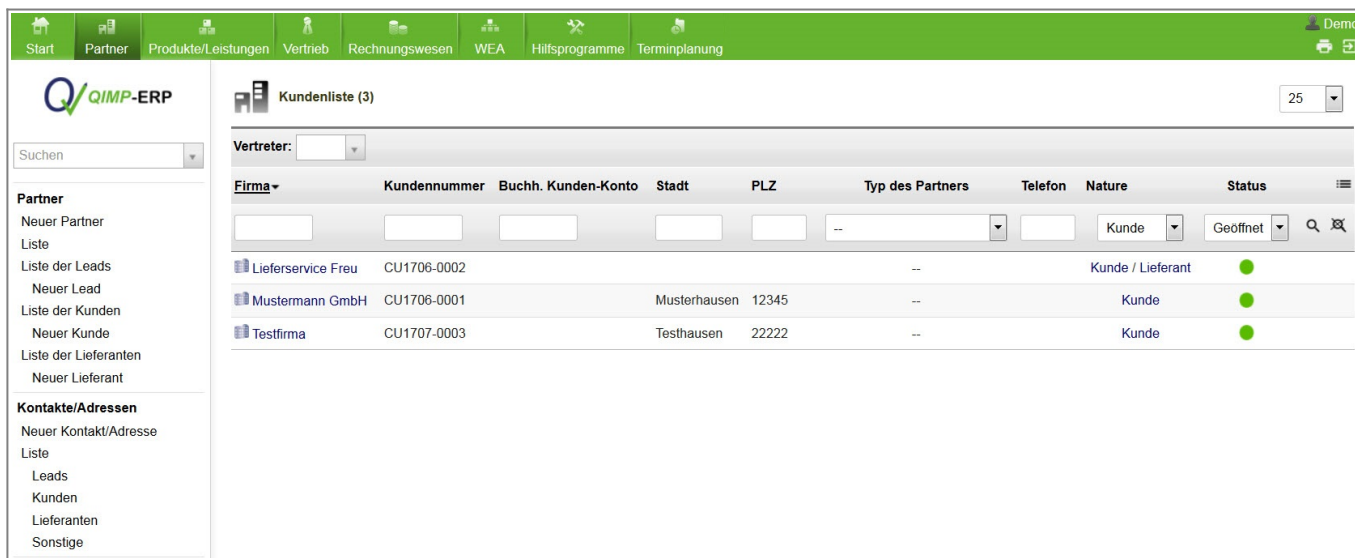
Start Partner Produkte/Leistungen Vertrieb Rechnungswesen WEA Hilfsprogramme Terminplanung

Demo

QIMP-ERP

Suchen

Partner
Neuer Partner
Liste
Liste der Leads
Neuer Lead
Liste der Kunden
Neuer Kunde
Liste der Lieferanten
Neuer Lieferant

Kontakte/Adressen
Neuer Kontakt/Adresse
Liste
Leads
Kunden
Lieferanten
Sonstige

Kundenliste (3)

25

Vertreter:

| Firma | Kundennummer | Buchh. Kunden-Konto | Stadt | PLZ | Typ des Partners | Telefon | Nature | Status |
|---|---|---|---|---|---|---|---|---|
| | | | | | -- | | Kunde | Geöffnet |
| Lieferservice Freu | CU1706-0002 | | | | -- | | Kunde / Lieferant | |
| Mustermann GmbH | CU1706-0001 | | Musterhausen | 12345 | -- | | Kunde | |
| Testfirma | CU1707-0003 | | Testhausen | 22222 | -- | | Kunde | |